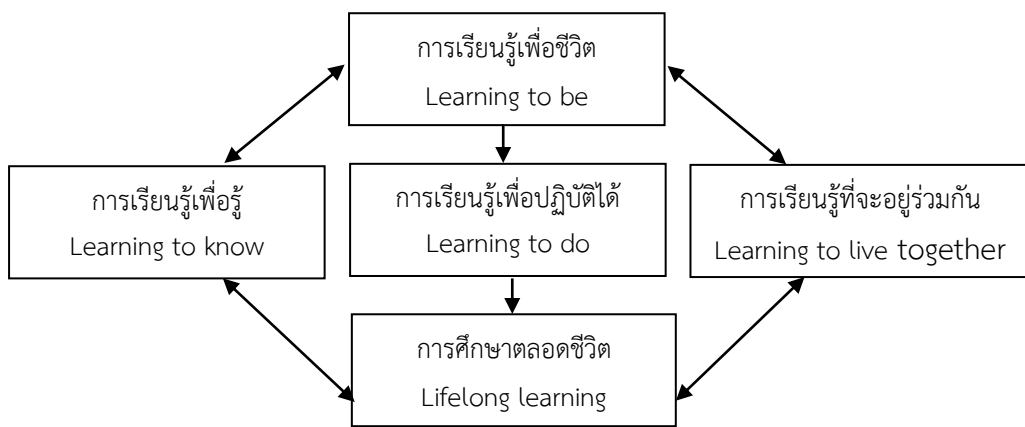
การเรียนรู้เพื่อชีวิต
Learning to be

การเรียนรู้เพื่อรู้
Learning to know

การเรียนรู้เพื่อปฏิบัติได้
Learning to do

การเรียนรู้ที่จะอยู่ร่วมกัน
Learning to live together

การศึกษาตลอดชีวิต
Lifelong learning